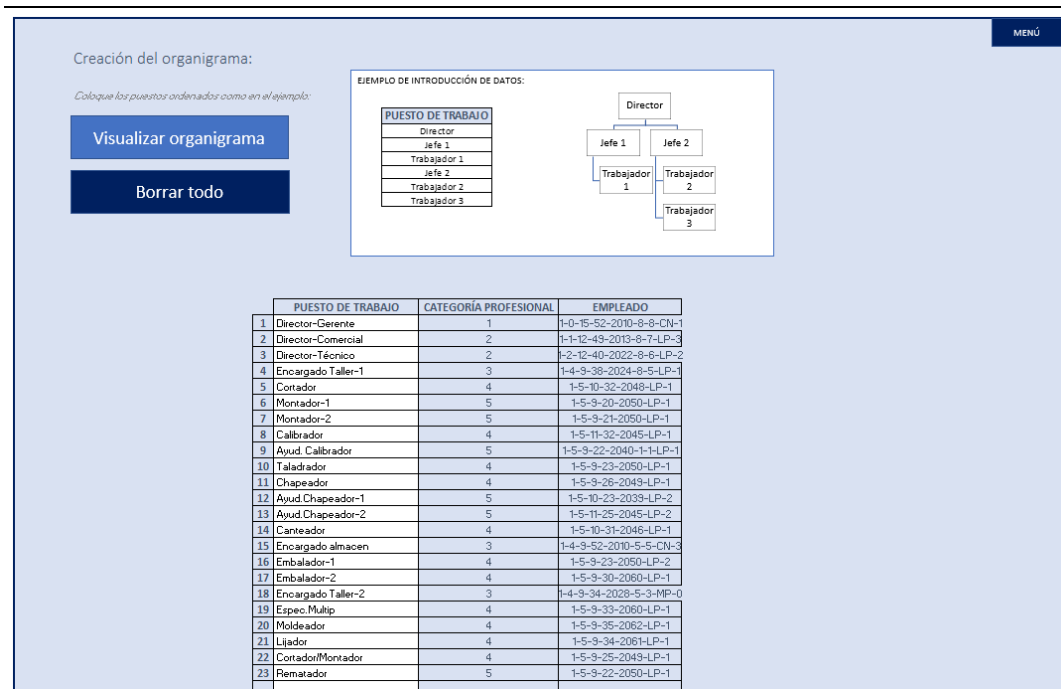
MENÚ

Creación del organigrama:

Coloque los puestos ordenados como en el ejemplo:

Visualizar organigrama

Borrar todo

EJEMPLO DE INTRODUCCIÓN DE DATOS:

| PUESTO DE TRABAJO |
|---|
| Director |
| Jefe 1 |
| Trabajador 1 |
| Jefe 2 |
| Trabajador 2 |
| Trabajador 3 |

Director
Jefe 1
Jefe 2
Trabajador 1
Trabajador 2
Trabajador 3

| | PUESTO DE TRABAJO | CATEGORÍA PROFESIONAL | EMPLEADO |
|---|---|---|---|
| 1 | Director-Gerente | 1 | 1-0-15-52-2010-8-8-CN-1 |
| 2 | Director-Comercial | 2 | 1-1-12-49-2013-8-7-LP-3 |
| 3 | Director-Técnico | 2 | 1-2-12-40-2022-8-6-LP-2 |
| 4 | Encargado Taller-1 | 3 | 1-4-9-38-2024-8-5-LP-1 |
| 5 | Cortador | 4 | 1-5-10-32-2048-LP-1 |
| 6 | Montador-1 | 5 | 1-5-9-20-2050-LP-1 |
| 7 | Montador-2 | 5 | 1-5-9-21-2050-LP-1 |
| 8 | Calibrador | 4 | 1-5-11-32-2045-LP-1 |
| 9 | Ayud. Calibrador | 5 | 1-5-9-22-2040-1-1-LP-1 |
| 10 | Taladrador | 4 | 1-5-9-23-2050-LP-1 |
| 11 | Chapeador | 4 | 1-5-9-26-2049-LP-1 |
| 12 | Ayud.Chapeador-1 | 5 | 1-5-10-23-2039-LP-2 |
| 13 | Ayud.Chapeador-2 | 5 | 1-5-11-25-2045-LP-2 |
| 14 | Canteador | 4 | 1-5-10-31-2046-LP-1 |
| 15 | Encargado almacen | 3 | 1-4-9-52-2010-5-5-CN-3 |
| 16 | Embalador-1 | 4 | 1-5-9-23-2050-LP-2 |
| 17 | Embalador-2 | 4 | 1-5-9-30-2060-LP-1 |
| 18 | Encargado Taller-2 | 3 | 1-4-9-34-2028-5-3-MP-0 |
| 19 | Espec.Multip | 4 | 1-5-9-33-2060-LP-1 |
| 20 | Moldeador | 4 | 1-5-9-35-2062-LP-1 |
| 21 | Lijador | 4 | 1-5-9-34-2061-LP-1 |
| 22 | Cortador/Montador | 4 | 1-5-9-25-2049-LP-1 |
| 23 | Rematador | 5 | 1-5-9-22-2050-LP-1 |